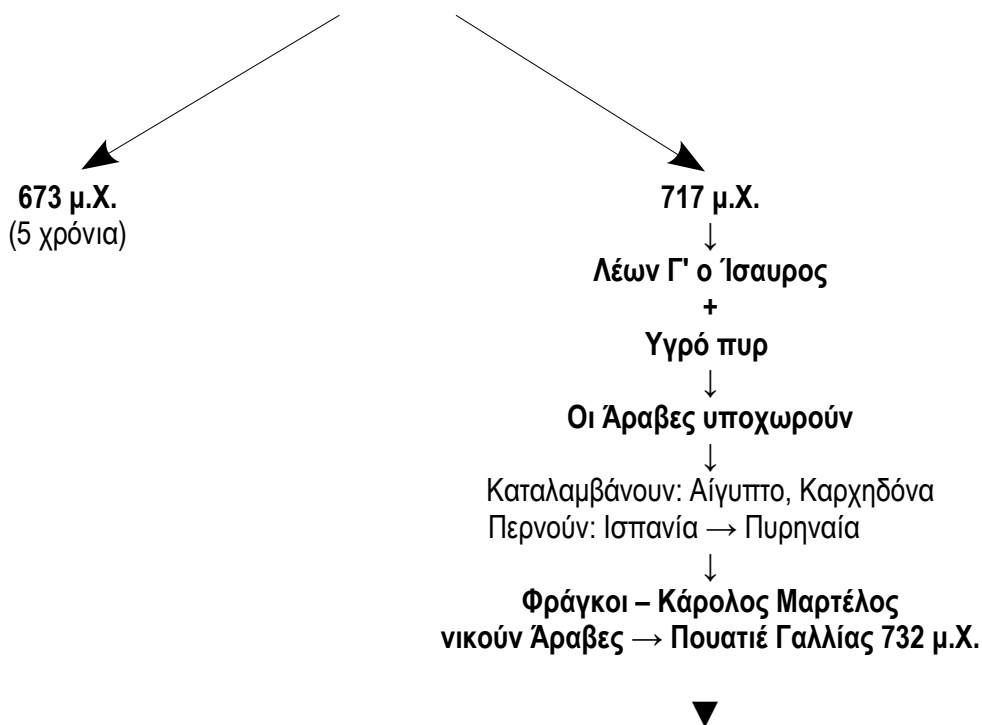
673 μ.Χ.
(5 χρόνια)

717 μ.Χ.
↓
Λέων Γ' ο Ίσαυρος
+
Υγρό πυρ
↓
Οι Άραβες υποχωρούν
↓
Καταλαμβάνουν: Αίγυπτο, Καρχηδόνα
Περνούν: Ισπανία → Πυρηναία
↓
Φράγκοι – Κάρολος Μαρτέλος
νικούν Άραβες → Πουατιέ Γαλλίας 732 μ.Χ.